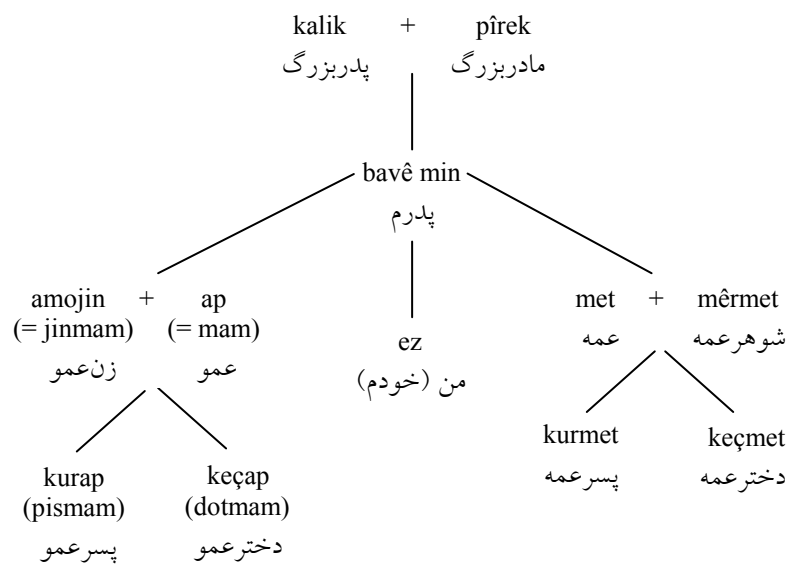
kalik + pîrek
پدربزرگ مادربزرگ

bavê min
پدرم

amojin + ap
(= jinmam) (= mam)
زن‌عمو عمو

ez
من (خودم)

met + mêrmet
عمه شوهرعمه

kurap (pismam)
پسرعمو

keçap (dotmam)
دخترعمو

kurmet
پسرعمه

keçmet
دخترعمه